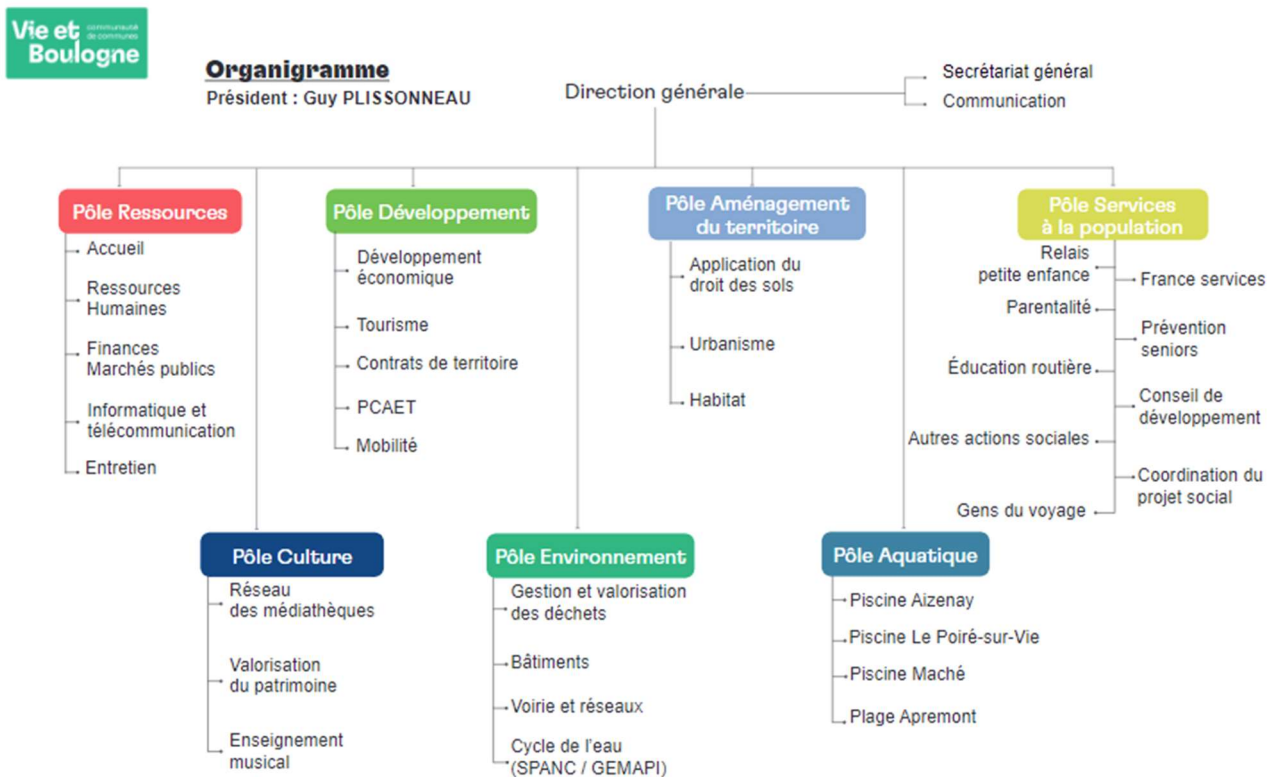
Vie et Boulogne communauté de communes

Organigramme
Président : Guy PLISSONNEAU

Direction générale

Secrétariat général
Communication

Pôle Ressources
Accueil
Ressources Humaines
Finances Marchés publics
Informatique et télécommunication
Entretien

Pôle Développement
Développement économique
Tourisme
Contrats de territoire
PCAET
Mobilité

Pôle Aménagement du territoire
Application du droit des sols
Urbanisme
Habitat

Pôle Services à la population
Relais petite enfance
Parentalité
Éducation routière
Autres actions sociales
Gens du voyage
France services
Prévention seniors
Conseil de développement
Coordination du projet social

Pôle Culture
Réseau des médiathèques
Valorisation du patrimoine
Enseignement musical

Pôle Environnement
Gestion et valorisation des déchets
Bâtiments
Voirie et réseaux
Cycle de l'eau (SPANC / GEMAPI)

Pôle Aquatique
Piscine Aizenay
Piscine Le Poiré-sur-Vie
Piscine Maché
Plage Apremont